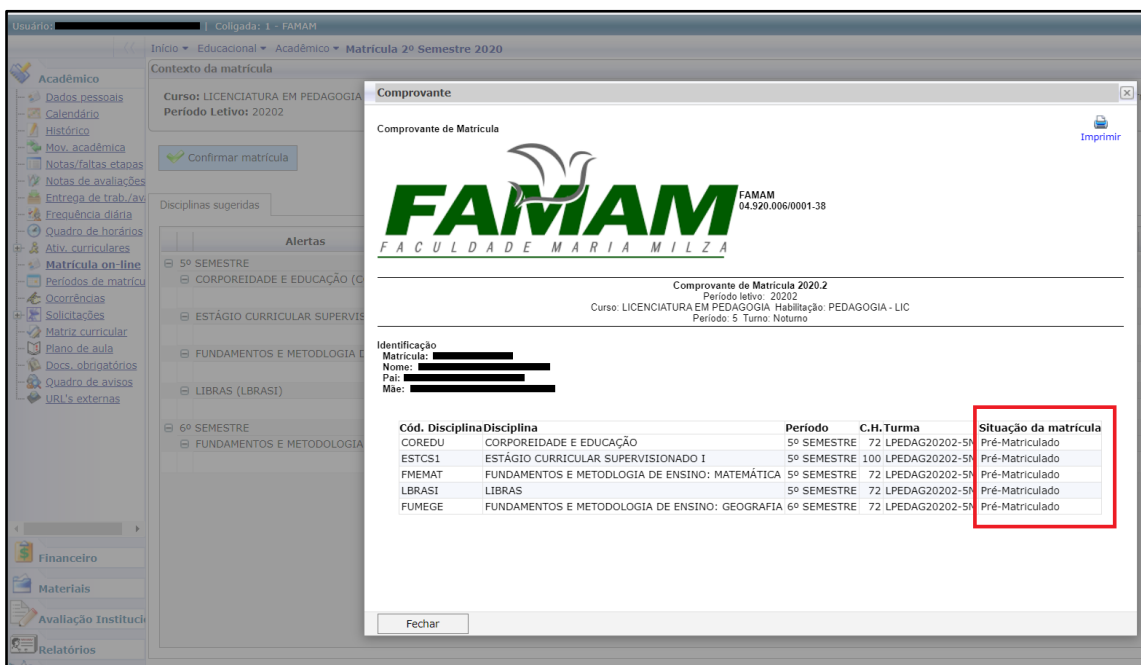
Usuário: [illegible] | Coligada: 1 - FAMAM

Início ▾ Educacional ▾ Acadêmico ▾ Matrícula 2º Semestre 2020

Acadêmico
Dados pessoais
Calendário
Histórico
Mov. acadêmica
Notas/faltas etapas
Notas de avaliações
Entrega de trab./av
Frequência diária
Quadro de horários
Ativ. curriculares
Matrícula on-line
Períodos de matrícu
Ocorrências
Solicitações
Matriz curricular
Plano de aula
Docs. obrigatórios
Quadro de avisos
URL's externas

Financeiro
Materiais
Avaliação Instituci
Relatórios

Contexto da matrícula
Curso: LICENCIATURA EM PEDAGOGIA
Período Letivo: 20202

Confirmar matrícula

Disciplinas sugeridas

Alertas
5º SEMESTRE
CORPOREIDADE E EDUCAÇÃO (C
ESTÁGIO CURRICULAR SUPERVIS
FUNDAMENTOS E METODOLOGIA D
LIBRAS (LBRASI)
6º SEMESTRE
FUNDAMENTOS E METODOLOGIA

Comprovante

Comprovante de Matricula

Imprimir

FAMAM
FACULDADE MARIA MILZA

FAMAM
04.920.006/0001-38

Comprovante de Matrícula 2020.2
Período letivo: 20202
Curso: LICENCIATURA EM PEDAGOGIA Habilitação: PEDAGOGIA - LIC
Período: 5 Turno: Noturno

Identificação
Matrícula:
Nome:
Pai:
Mãe:

| Cód. Disciplina | Disciplina | Período | C.H. | Turma | Situação da matrícula |
|---|---|---|---|---|---|
| COREDU | CORPOREIDADE E EDUCAÇÃO | 5º SEMESTRE | 72 | LPEDAG20202-5N | Pré-Matriculado |
| ESTCS1 | ESTÁGIO CURRICULAR SUPERVISIONADO I | 5º SEMESTRE | 100 | LPEDAG20202-5N | Pré-Matriculado |
| FMEMAT | FUNDAMENTOS E METODOLOGIA DE ENSINO: MATEMÁTICA | 5º SEMESTRE | 72 | LPEDAG20202-5N | Pré-Matriculado |
| LBRASI | LIBRAS | 5º SEMESTRE | 72 | LPEDAG20202-5N | Pré-Matriculado |
| FUMEGE | FUNDAMENTOS E METODOLOGIA DE ENSINO: GEOGRAFIA | 6º SEMESTRE | 72 | LPEDAG20202-5N | Pré-Matriculado |

Fechar